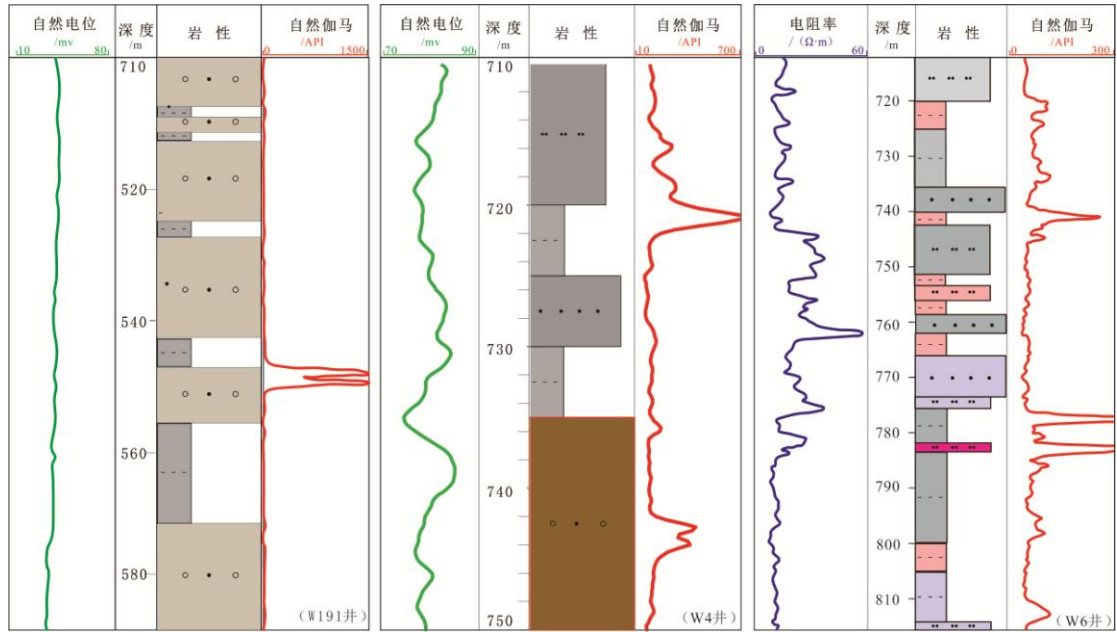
自然电位
10 /mv 80

深度
/m

岩 性

自然伽马
0 /API 1500

710
520
540
560
580

(W191井)

自然电位
70 /mv 90

深度
/m

岩 性

自然伽马
10 /API 700

710
720
730
740
750

(W4井)

电阻率
0 /(Ω·m) 60

深度
/m

岩 性

自然伽马
0 /API 300

720
730
740
750
760
770
780
790
800
810

(W6井)